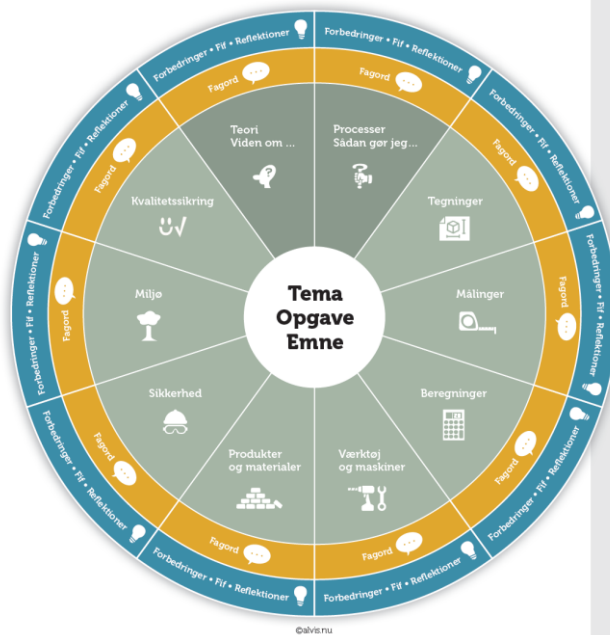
Tema
Opgave
Emne

Teori
Viden om ...

Processer
Sådan gør jeg...

Tegninger

Målinger

Beregninger

Værktøj og maskiner

Produkter og materialer

Sikkerhed

Miljø

Kvalitetssikring

Fagord
Fagord
Fagord
Fagord
Fagord
Fagord
Fagord
Fagord
Fagord
Fagord

Forbedringer • Fif • Reflektioner
Forbedringer • Fif • Reflektioner
Forbedringer • Fif • Reflektioner
Forbedringer • Fif • Reflektioner
Forbedringer • Fif • Reflektioner
Forbedringer • Fif • Reflektioner
Forbedringer • Fif • Reflektioner
Forbedringer • Fif • Reflektioner
Forbedringer • Fif • Reflektioner
Forbedringer • Fif • Reflektioner

©alvis.nu